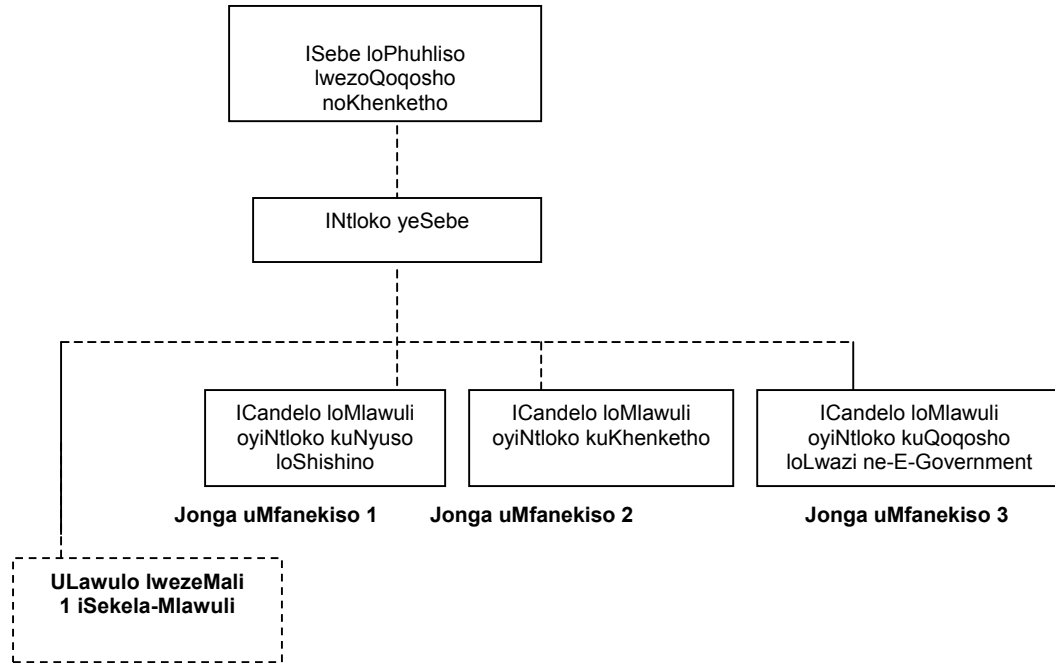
ISebe loPhuhliso lwezoQoqosho noKhenketho

INtloko yeSebe

ICandelo loMlawuli oyiNtloko kuNyuso loShishino

Jonga uMfanekiso 1

ICandelo loMlawuli oyiNtloko kuKhenketho

Jonga uMfanekiso 2

ICandelo loMlawuli oyiNtloko kuQoqosho loLwazi ne-E-Government

Jonga uMfanekiso 3

ULawulo lwezeMali
1 iSekela-Mlawuli